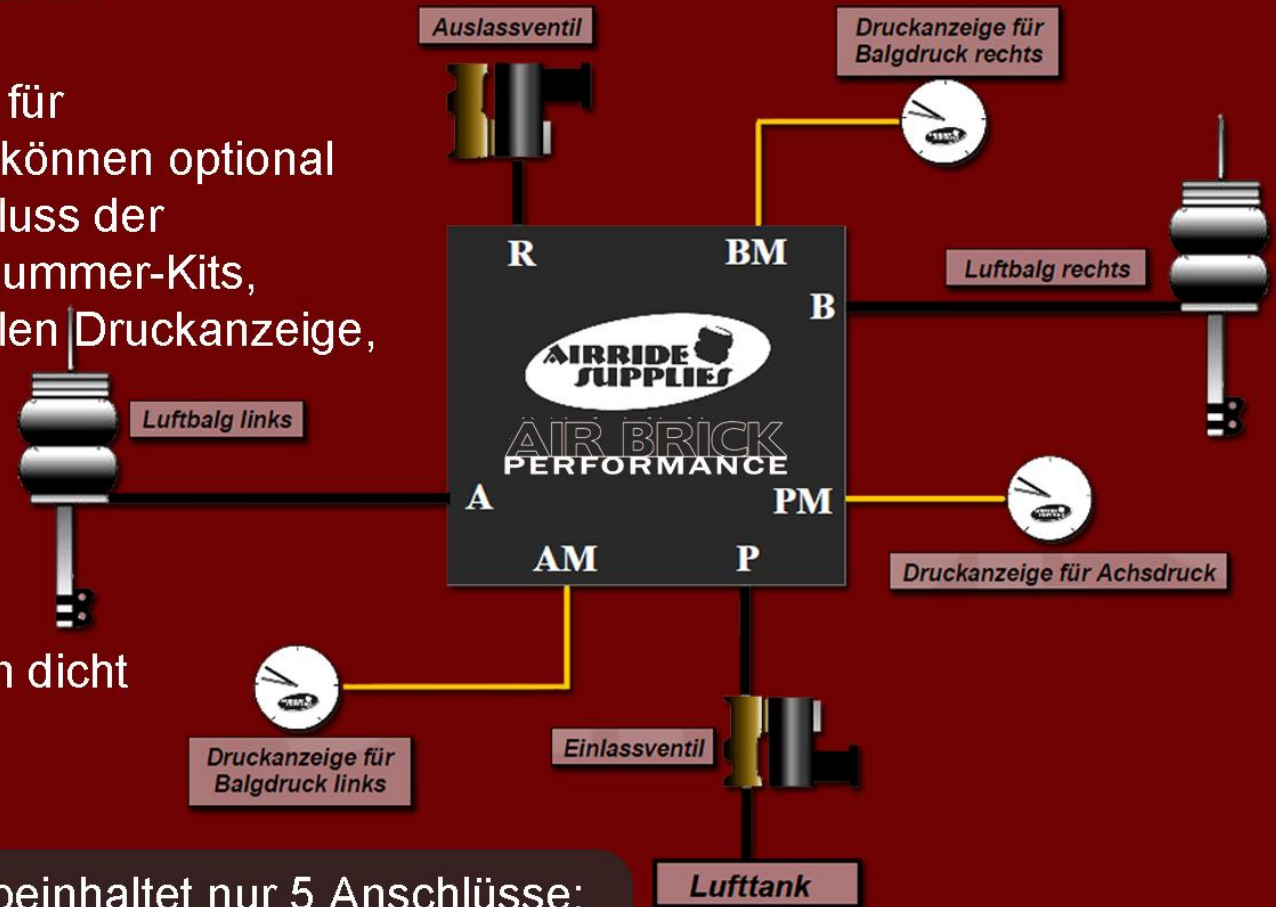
für
können optional
luss der
ummer-Kits,
len Druckanzeige,

n dicht

beinhaltet nur 5 Anschlüsse:

Auslassventil

Druckanzeige für Balgdruck rechts

R

BM

B

Luftbalg rechts

AIRRIDE SUPPLIES

AIR BRICK PERFORMANCE

Luftbalg links

A

PM

AM

P

Druckanzeige für Achsdruck

Einlassventil

Druckanzeige für Balgdruck links

Lufttank